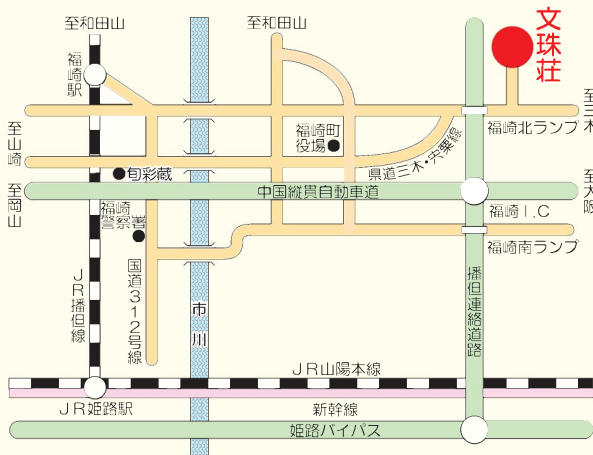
至和田山

至和田山

文珠荘

福崎駅

至三木

至山崎

福崎町役場

福崎北ランプ

県道三木・宍粟線

旬彩蔵

至大阪

至岡山

中国縦貫自動車道

福崎警察署

福崎I.C

福崎南ランプ

国道312号線

JR播但線

市川

播但連絡道路

JR山陽本線

JR姫路駅

新幹線

姫路バイパス